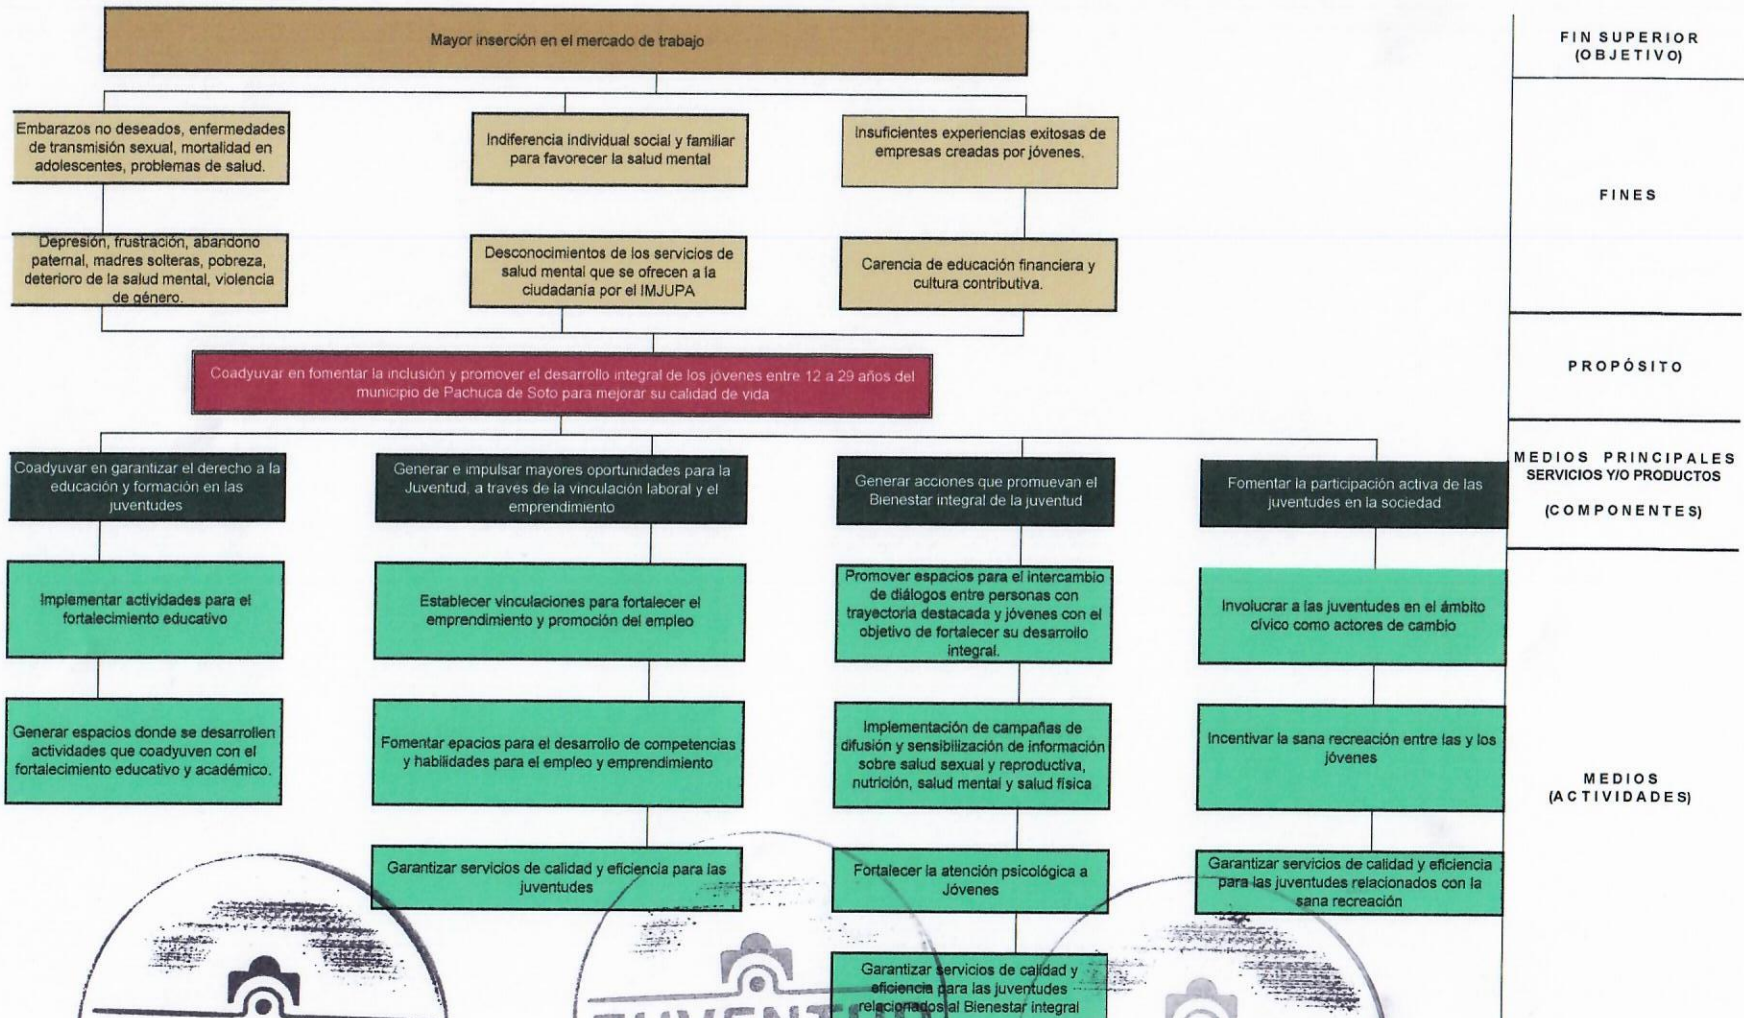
Mayor inserción en el mercado de trabajo

FIN SUPERIOR (OBJETIVO)

Embarazos no deseados, enfermedades de transmisión sexual, mortalidad en adolescentes, problemas de salud.

Indiferencia individual social y familiar para favorecer la salud mental

Insuficientes experiencias exitosas de empresas creadas por jóvenes.

FINES

Depresión, frustración, abandono paternal, madres solteras, pobreza, deterioro de la salud mental, violencia de género.

Desconocimientos de los servicios de salud mental que se ofrecen a la ciudadanía por el IMJUPA

Carencia de educación financiera y cultura contributiva.

Coadyuvar en fomentar la inclusión y promover el desarrollo integral de los jóvenes entre 12 a 29 años del municipio de Pachuca de Soto para mejorar su calidad de vida

PROPÓSITO

Coadyuvar en garantizar el derecho a la educación y formación en las juventudes

Generar e impulsar mayores oportunidades para la Juventud, a traves de la vinculación laboral y el emprendimiento

Generar acciones que promuevan el Bienestar integral de la juventud

Fomentar la participación activa de las juventudes en la sociedad

MEDIOS PRINCIPALES SERVICIOS Y/O PRODUCTOS (COMPONENTES)

Implementar actividades para el fortalecimiento educativo

Establecer vinculaciones para fortalecer el emprendimiento y promoción del empleo

Promover espacios para el intercambio de diálogos entre personas con trayectoria destacada y jóvenes con el objetivo de fortalecer su desarrollo integral.

Involucrar a las juventudes en el ámbito cívico como actores de cambio

Generar espacios donde se desarrollen actividades que coadyuven con el fortalecimiento educativo y académico.

Fomentar epacios para el desarrollo de competencias y habilidades para el empleo y emprendimiento

Implementación de campañas de difusión y sensibilización de información sobre salud sexual y reproductiva, nutrición, salud mental y salud física

Incentivar la sana recreación entre las y los jóvenes

MEDIOS (ACTIVIDADES)

Garantizar servicios de calidad y eficiencia para las juventudes

Fortalecer la atención psicológica a Jóvenes

Garantizar servicios de calidad y eficiencia para las juventudes relacionados con la sana recreación

Garantizar servicios de calidad y eficiencia para las juventudes relacionados al Bienestar integral